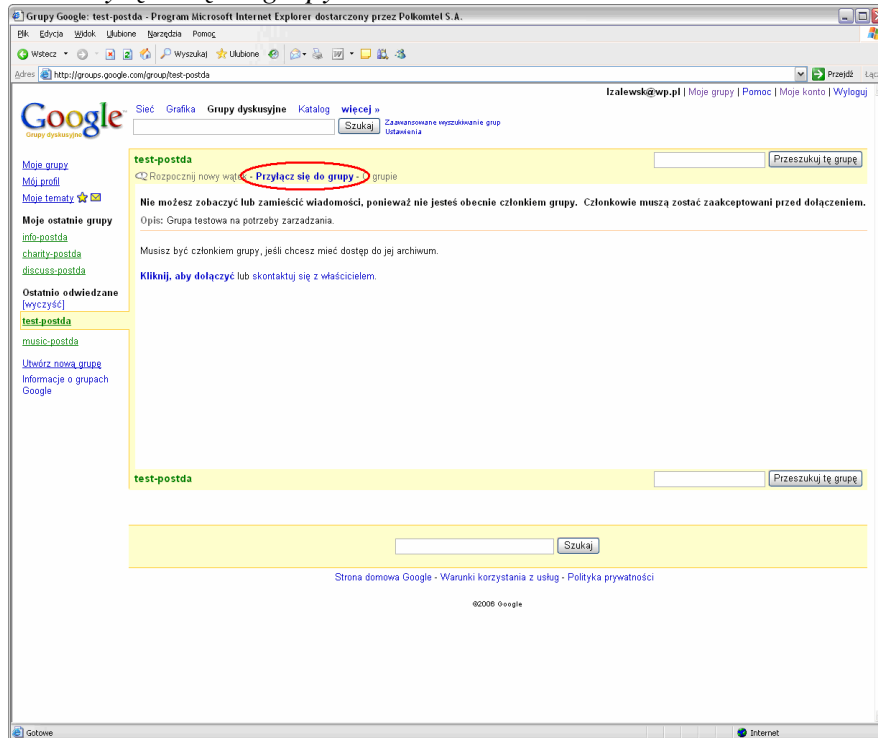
Grupy Google: test-postda - Program Microsoft Internet Explorer dostarczony przez Polkomtel S.A.

Plik Edycja Widok Ulubione Narzędzia Pomoc

Wstecz Wyszukaj Ulubione

Adres http://groups.google.com/group/test-postda

Przejdź Łącz

Izalewsk@wp.pl | Moje grupy | Pomoc | Moje konto | Wyloguj

Google Grupy dyskusyjne

Sieć Grafika Grupy dyskusyjne Katalog więcej »

Szukaj Zaawansowane wyszukiwanie grup Ustawienia

Moje grupy
Mój profil
Moje tematy

Moje ostatnie grupy
info-postda
charity-postda
discuss-postda

Ostatnio odwiedzane [wyczyść]
test-postda
music-postda

Utwórz nową grupę
Informacje o grupach Google

test-postda

Przeszukuj tę grupę

Rozpocznij nowy wątek - Przyłącz się do grupy - O grupie

Nie możesz zobaczyć lub zamieścić wiadomości, ponieważ nie jesteś obecnie członkiem grupy. Członkowie muszą zostać zaakceptowani przed dołączeniem.

Opis: Grupa testowa na potrzeby zarzadzania.

Musisz być członkiem grupy, jeśli chcesz mieć dostęp do jej archiwum.

Kliknij, aby dołączyć lub skontaktuj się z właścicielem.

test-postda

Przeszukuj tę grupę

Szukaj

Strona domowa Google - Warunki korzystania z usług - Polityka prywatności

©2008 Google

Gotowe

Internet